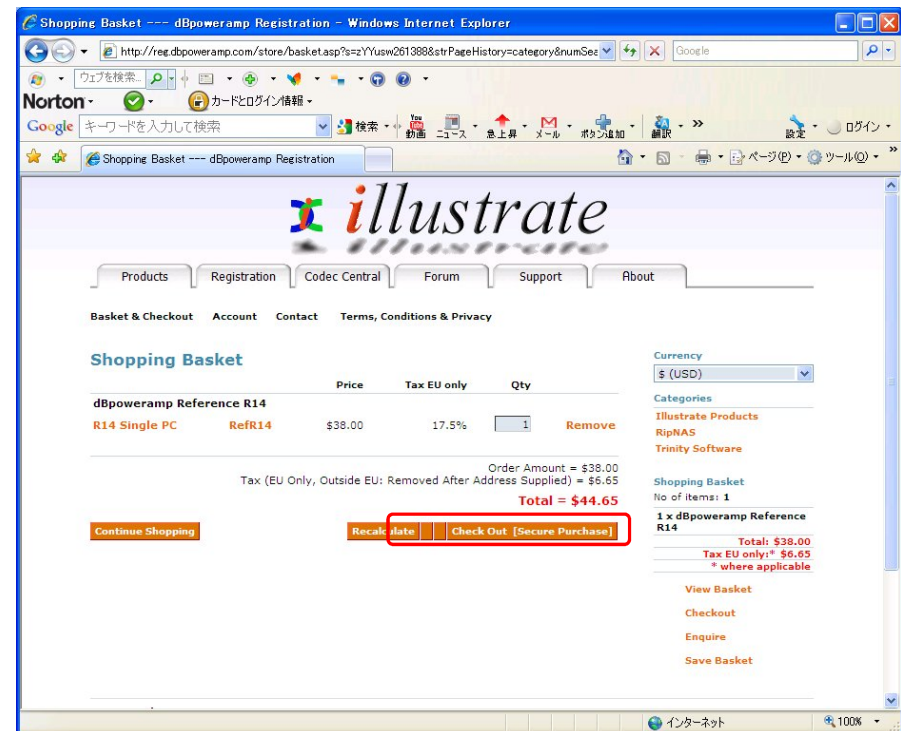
Shopping Basket --- dBpoweramp Registration - Windows Internet Explorer

http://reg.dbpoweramp.com/store/basket.asp?s=zYYusw261388&strPageHistory=category&numSea

Google

ウェブを検索...

Norton

カードとログイン情報

Google キーワードを入力して検索

検索

動画 ニュース 急上昇 メール ボタン追加 翻訳 »

設定 ログイン

Shopping Basket --- dBpoweramp Registration

ページ(P) ツール(O)

illustrate

Products | Registration | Codec Central | Forum | Support | About

Basket & Checkout Account Contact Terms, Conditions & Privacy

Shopping Basket

| | | Price | Tax EU only | Qty | |
|---|---|---|---|---|---|
| dBpoweramp Reference R14 | | | | | |
| R14 Single PC | RefR14 | $38.00 | 17.5% | 1 | Remove |

Order Amount = $38.00
Tax (EU Only, Outside EU: Removed After Address Supplied) = $6.65
Total = $44.65

Continue Shopping

Recalculate

Check Out [Secure Purchase]

Currency
$ (USD)

Categories
Illustrate Products
RipNAS
Trinity Software

Shopping Basket
No of items: 1
1 x dBpoweramp Reference R14
Total: $38.00
Tax EU only:* $6.65
* where applicable

View Basket
Checkout
Enquire
Save Basket

インターネット

100%